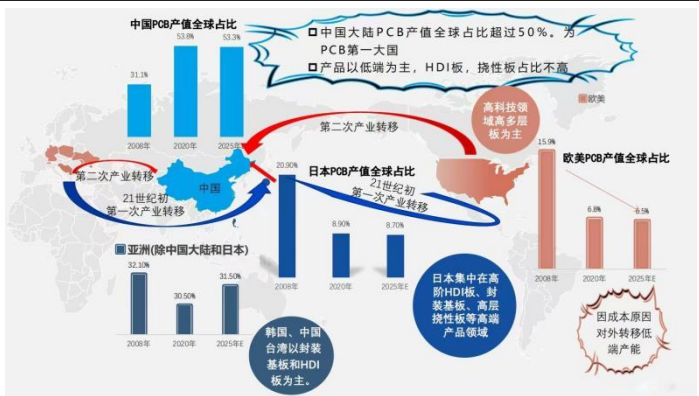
中国PCB产值全球占比

31.1%
53.8%
53.3%
2008年
2020年
2025年E

□ 中国大陆PCB产值全球占比超过50%。为PCB第一大国
□ 产品以低端为主，HDI板，挠性板占比不高

高科技领域高多层板为主

欧美

第二次产业转移

第二次产业转移

21世纪初
第一次产业转移

中国

20.90%
8.90%
8.70%
2008年
2020年
2025年E

日本PCB产值全球占比

21世纪初
第一次产业转移

15.9%
6.8%
6.5%
2008年
2020年
2025年E

欧美PCB产值全球占比

亚洲(除中国大陆和日本)

32.10%
30.50%
31.50%
2008年
2020年
2025年E

韩国、中国台湾以封装基板和HDI板为主。

日本集中在高阶HDI板、封装基板、高层挠性板等高端产品领域

因成本原因对外转移低端产能